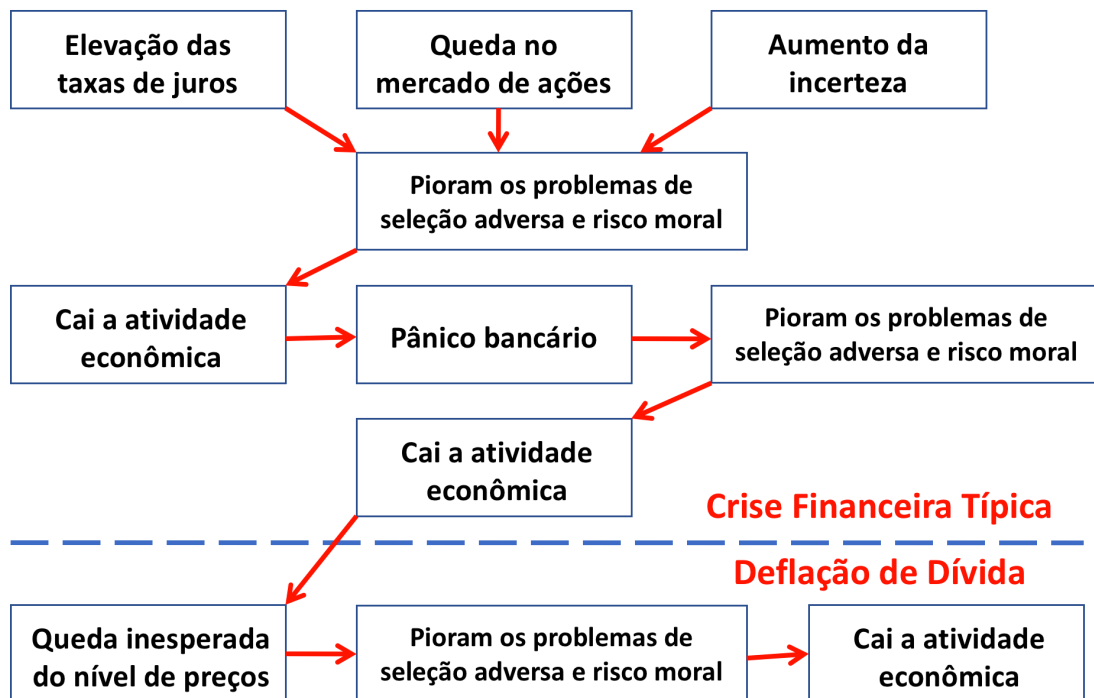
Elevação das taxas de juros

Queda no mercado de ações

Aumento da incerteza

Pioram os problemas de seleção adversa e risco moral

Cai a atividade econômica

Pânico bancário

Pioram os problemas de seleção adversa e risco moral

Cai a atividade econômica

Crise Financeira Típica

Deflação de Dívida

Queda inesperada do nível de preços

Pioram os problemas de seleção adversa e risco moral

Cai a atividade econômica